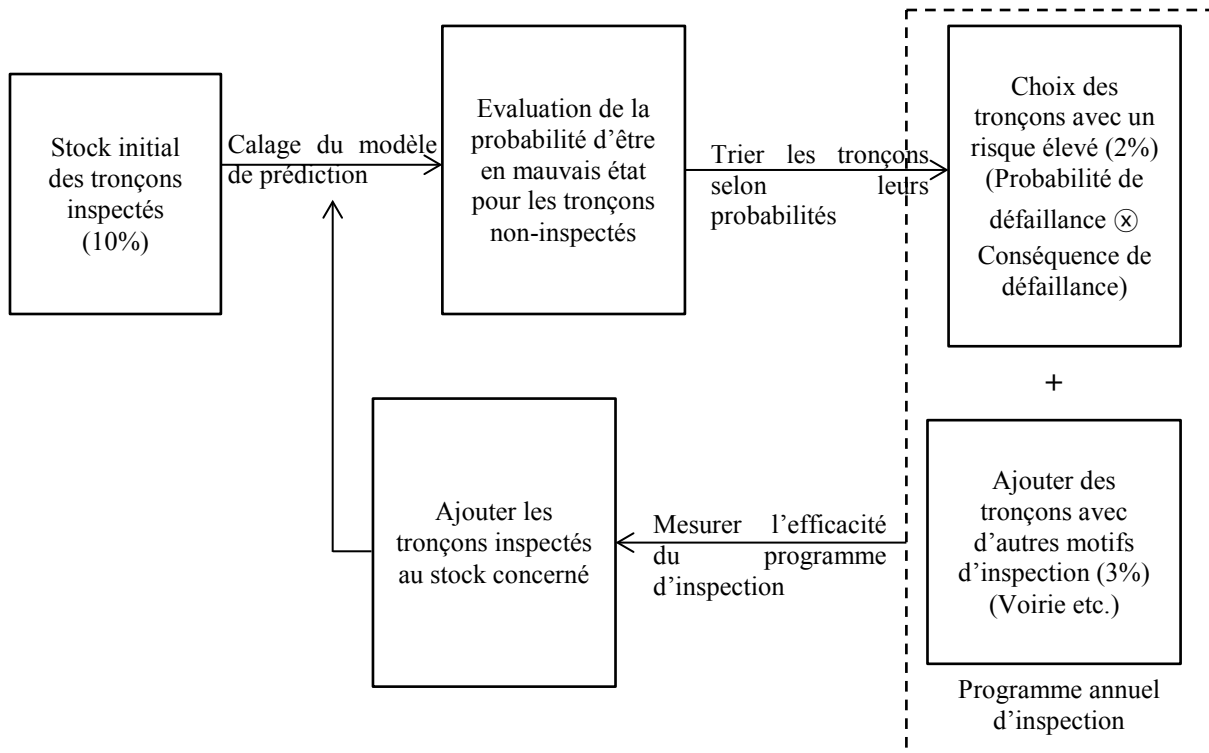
Stock initial des tronçons inspectés (10%)

Calage du modèle de prédiction

Evaluation de la probabilité d'être en mauvais état pour les tronçons non-inspectés

Trier les tronçons selon leurs probabilités

Choix des tronçons avec un risque élevé (2%) (Probabilité de défaillance ⓧ Conséquence de défaillance)

+

Ajouter des tronçons avec d'autres motifs d'inspection (3%) (Voirie etc.)

Programme annuel d'inspection

Mesurer l'efficacité du programme d'inspection

Ajouter les tronçons inspectés au stock concerné